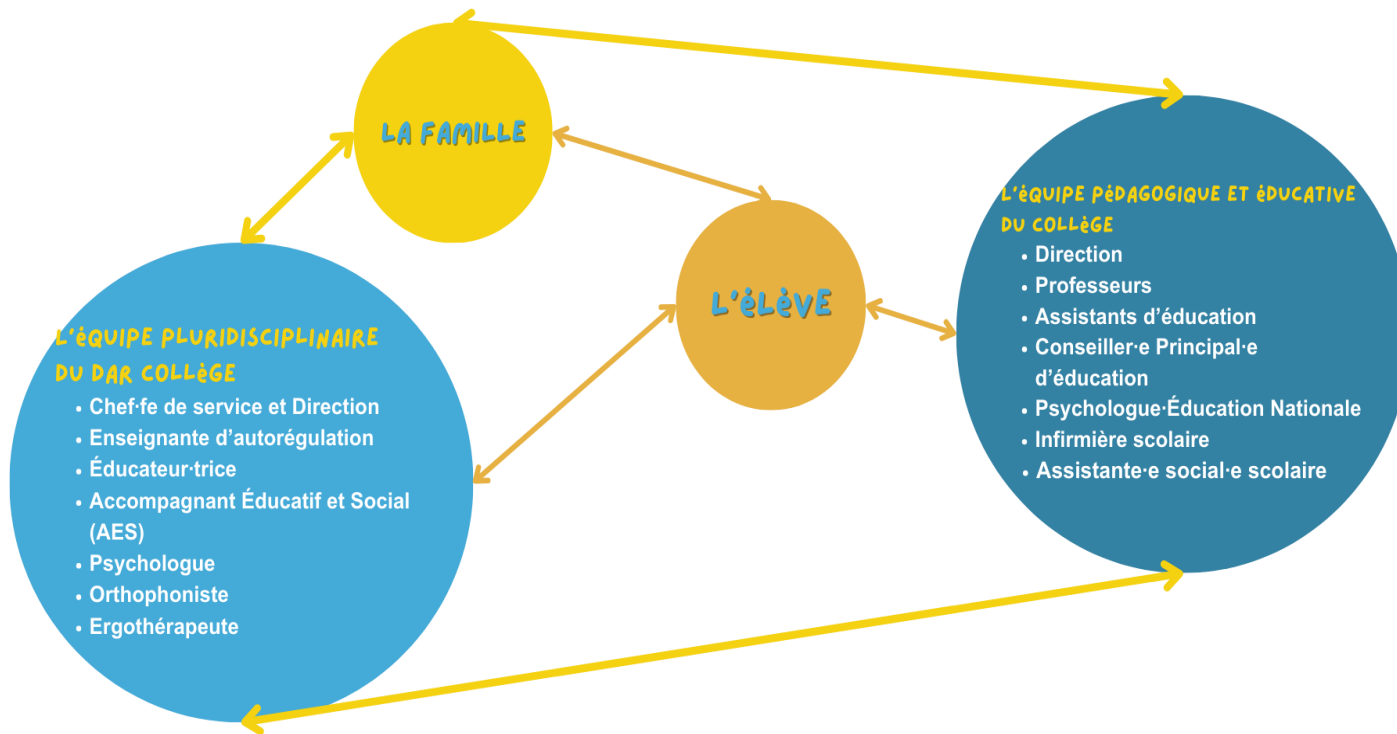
LA FAMILLE

L'élève

L'équipe pluridisciplinaire du DAR collège
- Chef·fe de service et Direction
- Enseignante d'autorégulation
- Éducateur·trice
- Accompagnant Éducatif et Social (AES)
- Psychologue
- Orthophoniste
- Ergothérapeute

L'équipe pédagogique et éducative du collège
- Direction
- Professeurs
- Assistants d'éducation
- Conseiller·e Principal·e d'éducation
- Psychologue·Éducation Nationale
- Infirmière scolaire
- Assistante·e social·e scolaire